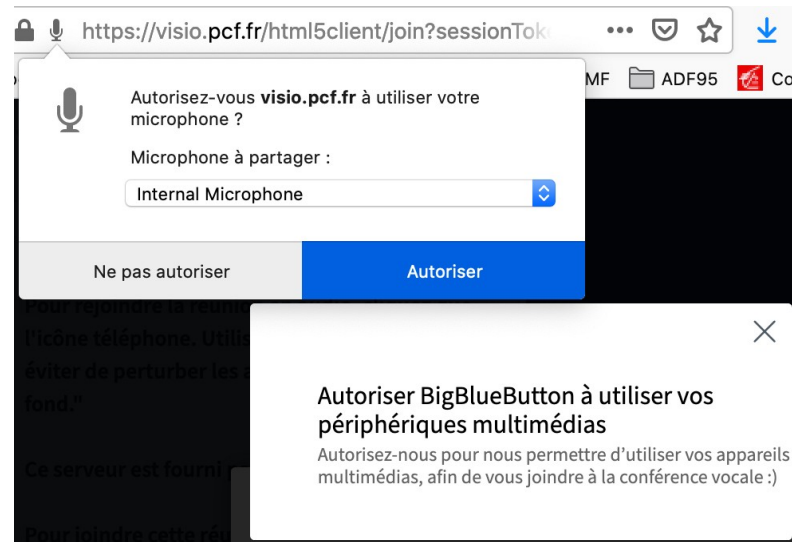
https://visio.pcf.fr/html5client/join?sessionTok

MF ADF95 Co

Autorisez-vous **visio.pcf.fr** à utiliser votre microphone ?

Microphone à partager :

Internal Microphone

Ne pas autoriser

Autoriser

Pour rejoindre la réuni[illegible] l'icône téléphone. Utilis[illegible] éviter de perturber les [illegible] fond."

Ce serveur est fourni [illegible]

Pour joindre cette ré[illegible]

Autoriser BigBlueButton à utiliser vos périphériques multimédias

Autorisez-nous pour nous permettre d'utiliser vos appareils multimédias, afin de vous joindre à la conférence vocale :)